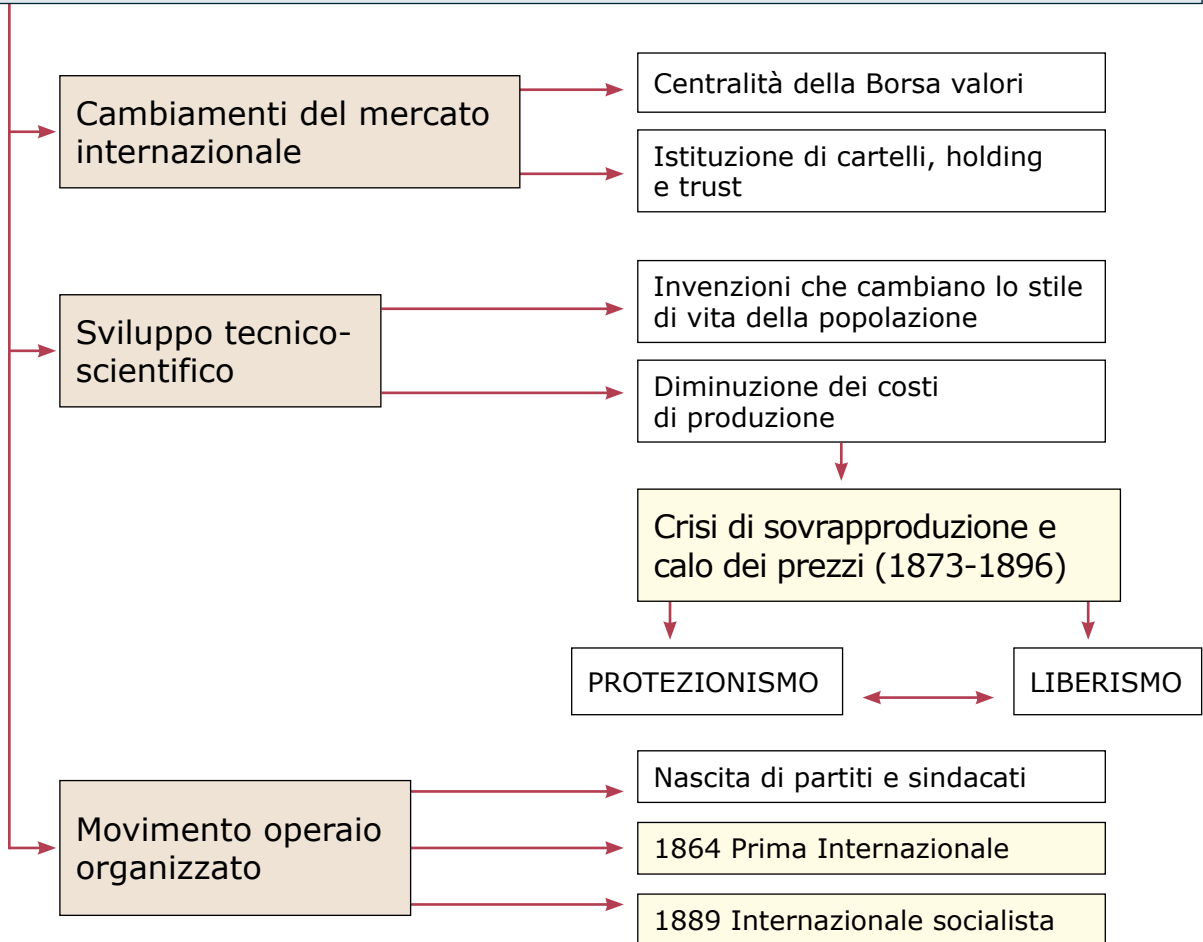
Cambiamenti del mercato internazionale

Centralità della Borsa valori

Istituzione di cartelli, holding e trust

Sviluppo tecnico-scientifico

Invenzioni che cambiano lo stile di vita della popolazione

Diminuzione dei costi di produzione

Crisi di sovrapproduzione e calo dei prezzi (1873-1896)

PROTEZIONISMO

LIBERISMO

Movimento operaio organizzato

Nascita di partiti e sindacati

1864 Prima Internazionale

1889 Internazionale socialista